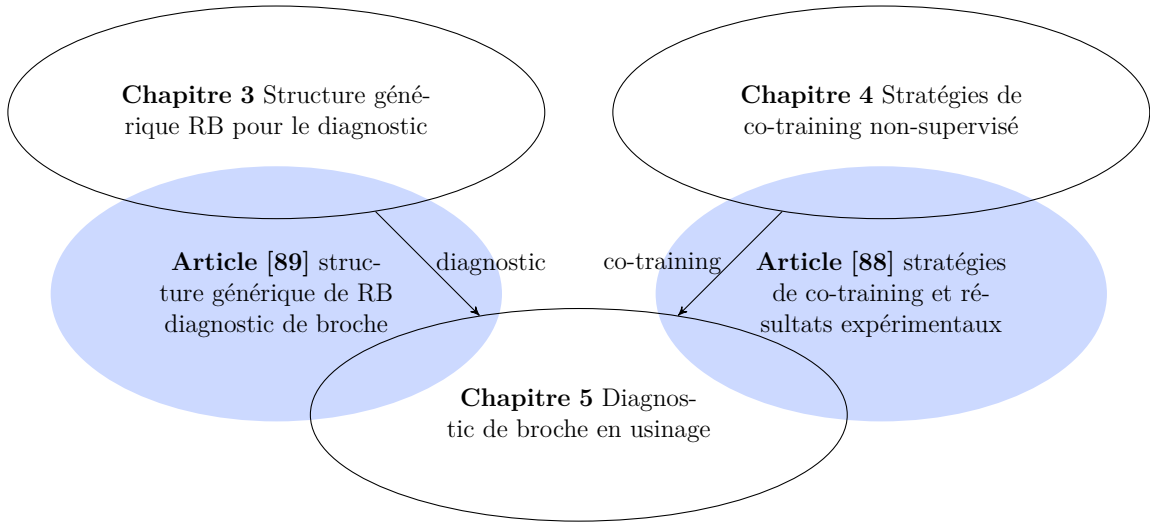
**Chapitre 3** Structure générique RB pour le diagnostic

**Chapitre 4** Stratégies de co-training non-supervisé

**Article** [**89**] structure générique de RB diagnostic de broche

diagnostic

co-training

**Article** [**88**] stratégies de co-training et résultats expérimentaux

**Chapitre 5** Diagnostic de broche en usinage